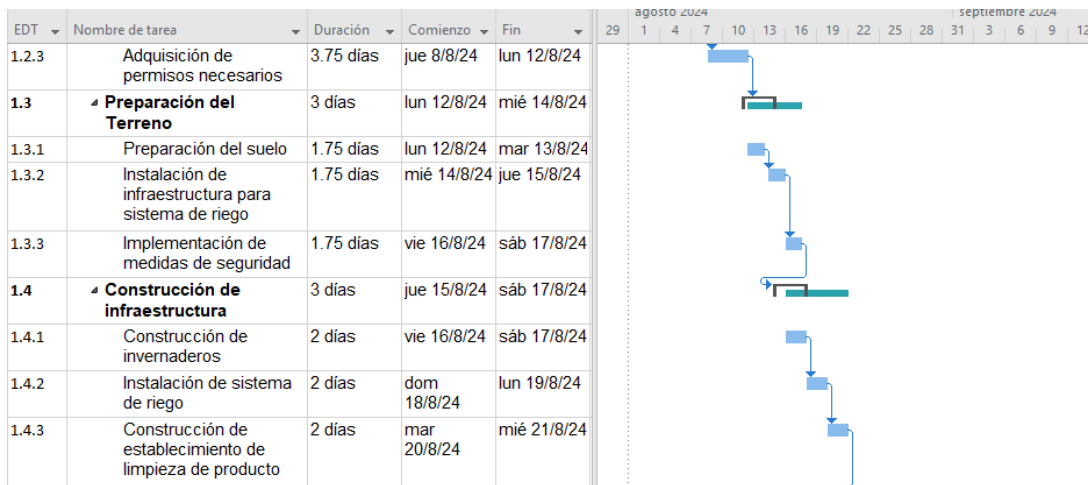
| EDT | Nombre de tarea | Duración | Comienzo | Fin |
|---|---|---|---|---|
| 1.2.3 | Adquisición de permisos necesarios | 3.75 días | jue 8/8/24 | lun 12/8/24 |
| 1.3 | Preparación del Terreno | 3 días | lun 12/8/24 | mié 14/8/24 |
| 1.3.1 | Preparación del suelo | 1.75 días | lun 12/8/24 | mar 13/8/24 |
| 1.3.2 | Instalación de infraestructura para sistema de riego | 1.75 días | mié 14/8/24 | jue 15/8/24 |
| 1.3.3 | Implementación de medidas de seguridad | 1.75 días | vie 16/8/24 | sáb 17/8/24 |
| 1.4 | Construcción de infraestructura | 3 días | jue 15/8/24 | sáb 17/8/24 |
| 1.4.1 | Construcción de invernaderos | 2 días | vie 16/8/24 | sáb 17/8/24 |
| 1.4.2 | Instalación de sistema de riego | 2 días | dom 18/8/24 | lun 19/8/24 |
| 1.4.3 | Construcción de establecimiento de limpieza de producto | 2 días | mar 20/8/24 | mié 21/8/24 |

agosto 2024 | septiembre 2024
29 | 1 | 4 | 7 | 10 | 13 | 16 | 19 | 22 | 25 | 28 | 31 | 3 | 6 | 9 | 12